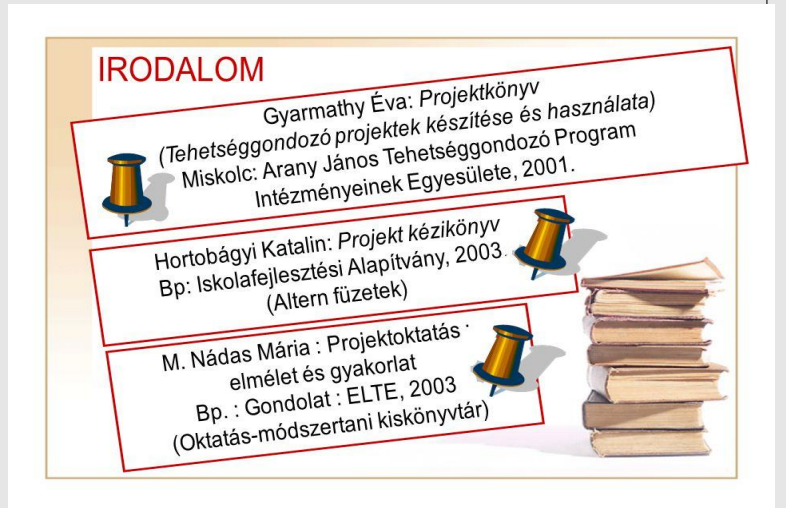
IRODALOM

Gyarmathy Éva: Projektkönyv (Tehetséggondozó projektek készítése és használata) Miskolc: Arany János Tehetséggondozó Program Intézményeinek Egyesülete, 2001.

Hortobágyi Katalin: Projekt kézikönyv Bp: Iskolafejlesztési Alapítvány, 2003. (Altern füzetek)

M. Nádas Mária : Projektoktatás : elmélet és gyakorlat Bp. : Gondolat : ELTE, 2003 (Oktatás-módszertani kiskönyvtár)